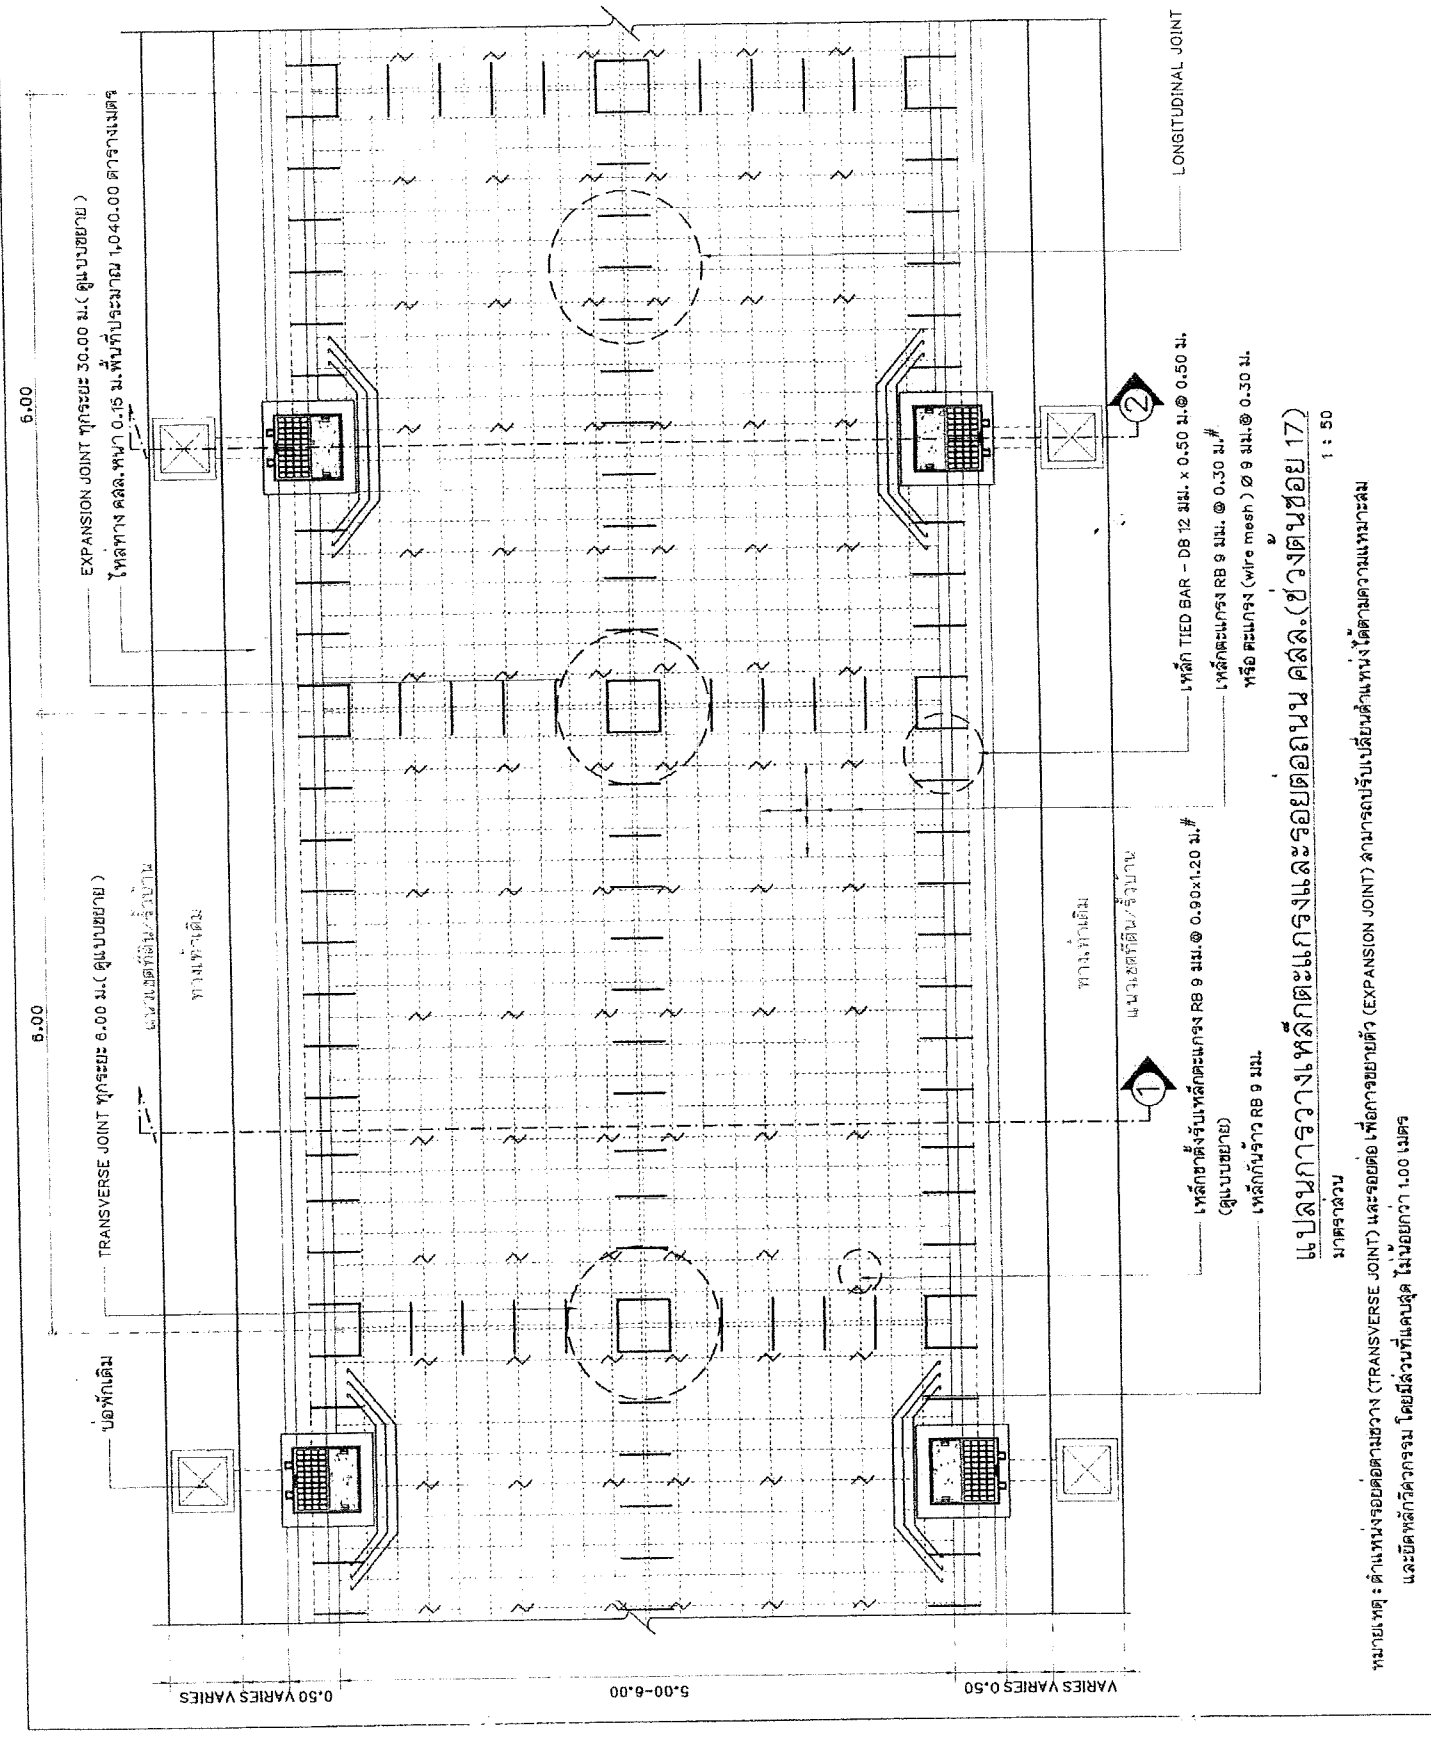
6.00

6.00

EXPANSION JOINT ทุกระยะ 30.00 ม.( ดูแบบขยาย )

ไหล่ทาง คสล.หนา 0.15 ม.พื้นที่ประมาณ 1,040.00 ตารางเมตร

TRANSVERSE JOINT ทุกระยะ 6.00 ม.( ดูแบบขยาย )

บ่อพักเดิม

LONGITUDINAL JOINT

แนวเขตที่ดิน/รั้วบ้าน

ทางเท้าเดิม

ทางเท้าเดิม

แนวเขตที่ดิน/รั้วบ้าน

0.50 VARIES VARIES

5.00-6.00

VARIES VARIES 0.50

เหล็ก TIED BAR – DB 12 มม. x 0.50 ม.@ 0.50 ม.

เหล็กตะแกรง RB 9 มม. @ 0.30 ม.#

หรือ ตะแกรง (wire mesh ) Ø 9 มม.@ 0.30 ม.

เหล็กขาตั้งรับเหล็กตะแกรง RB 9 มม.@ 0.90x1.20 ม.#

(ดูแบบขยาย)

เหล็กกันร้าว RB 9 มม.

1

2

แปลนการวางเหล็กตะแกรงและรอยต่อถนน คสล.(ช่วงต้นซอย 17)

มาตราส่วน 1 : 50

หมายเหตุ : ตำแหน่งรอยต่อตามขวาง (TRANSVERSE JOINT) และรอยต่อเพื่อการขยายตัว (EXPANSION JOINT) สามารถปรับเปลี่ยนตำแหน่งได้ตามความเหมาะสม และยึดหลักวิศวกรรม โดยมีส่วนที่แคบสุด ไม่น้อยกว่า 1.00 เมตร